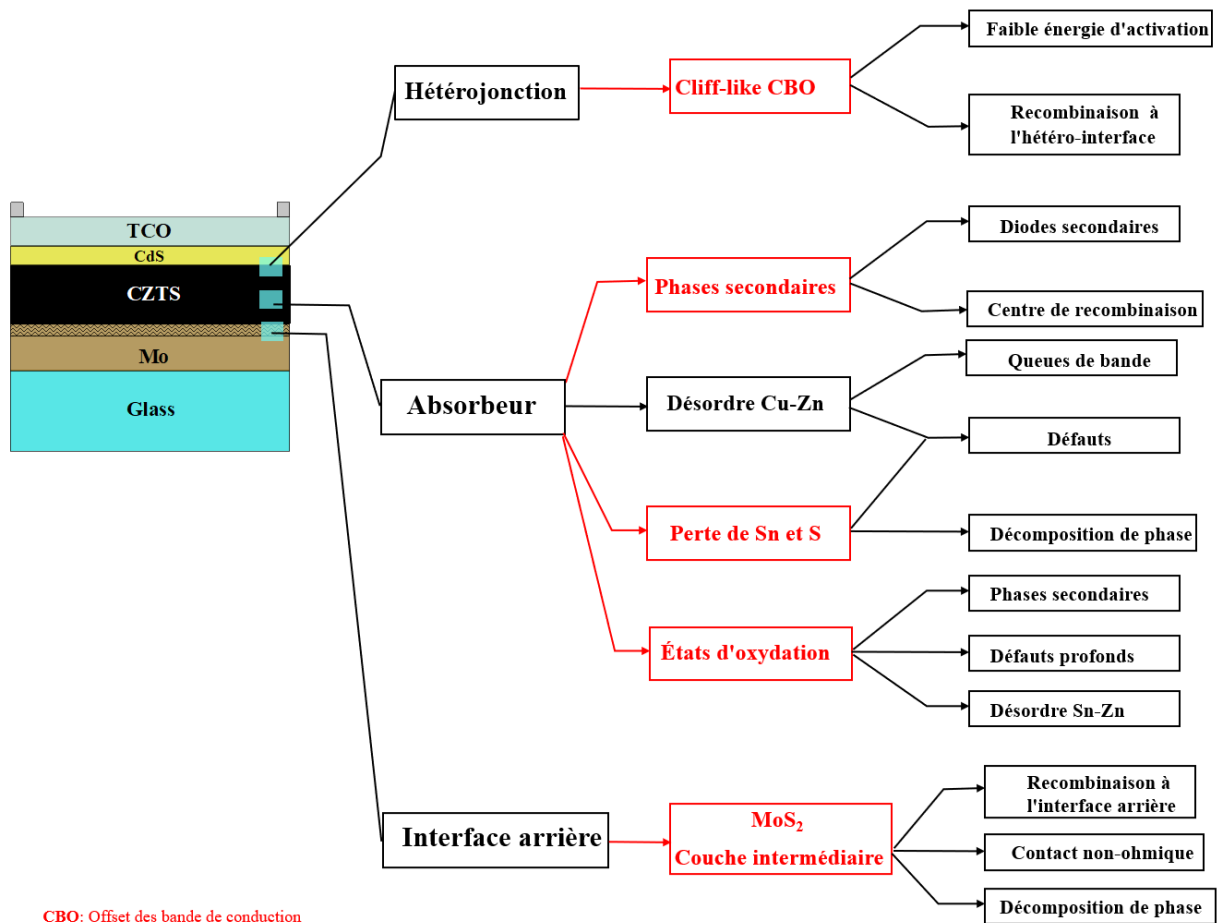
TCO
CdS
CZTS
Mo
Glass

Hétérojonction
Cliff-like CBO
Faible énergie d'activation
Recombinaison à l'hétéro-interface

Absorbeur
Phases secondaires
Diodes secondaires
Centre de recombinaison
Désordre Cu-Zn
Queues de bande
Défauts
Perte de Sn et S
Décomposition de phase
États d'oxydation
Phases secondaires
Défauts profonds
Désordre Sn-Zn

Interface arrière
$MoS_2$
Couche intermédiaire
Recombinaison à l'interface arrière
Contact non-ohmique
Décomposition de phase

CBO: Offset des bande de conduction